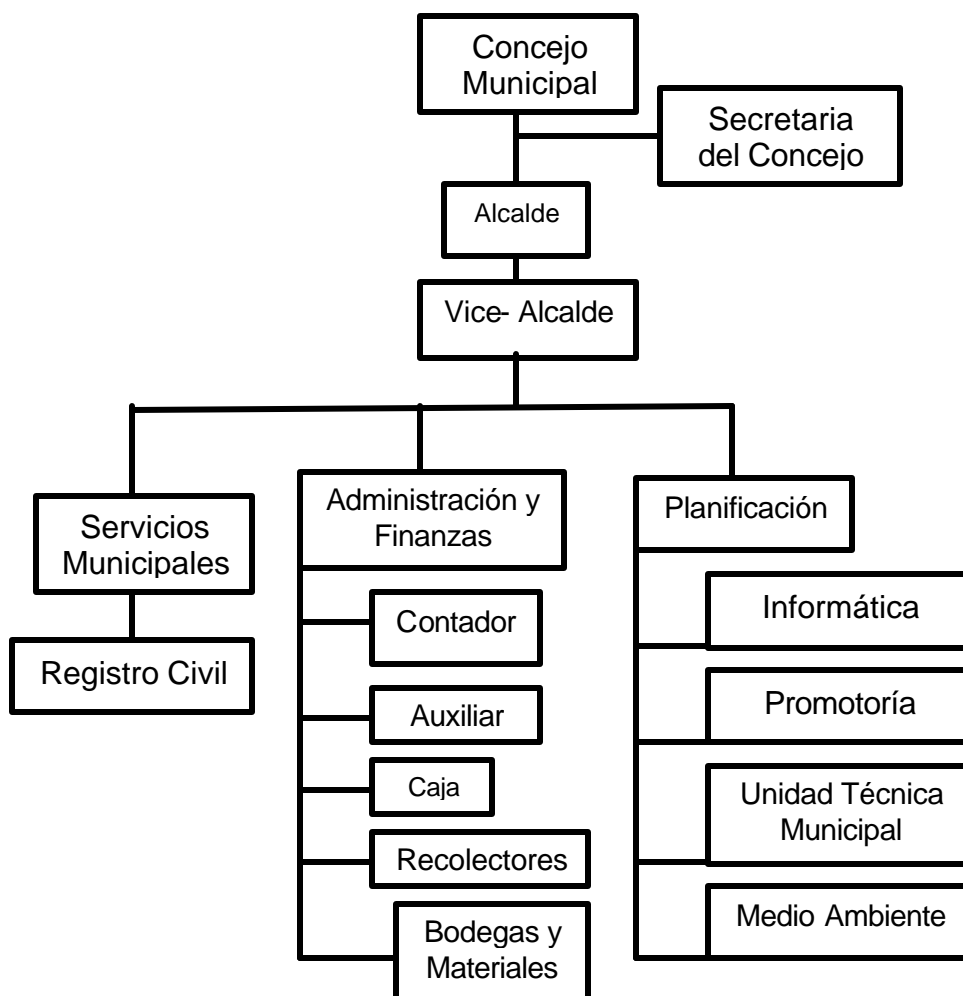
Concejo Municipal

Secretaria del Concejo

Alcalde

Vice- Alcalde

Servicios Municipales

Registro Civil

Administración y Finanzas

Contador

Auxiliar

Caja

Recolectores

Bodegas y Materiales

Planificación

Informática

Promotoría

Unidad Técnica Municipal

Medio Ambiente